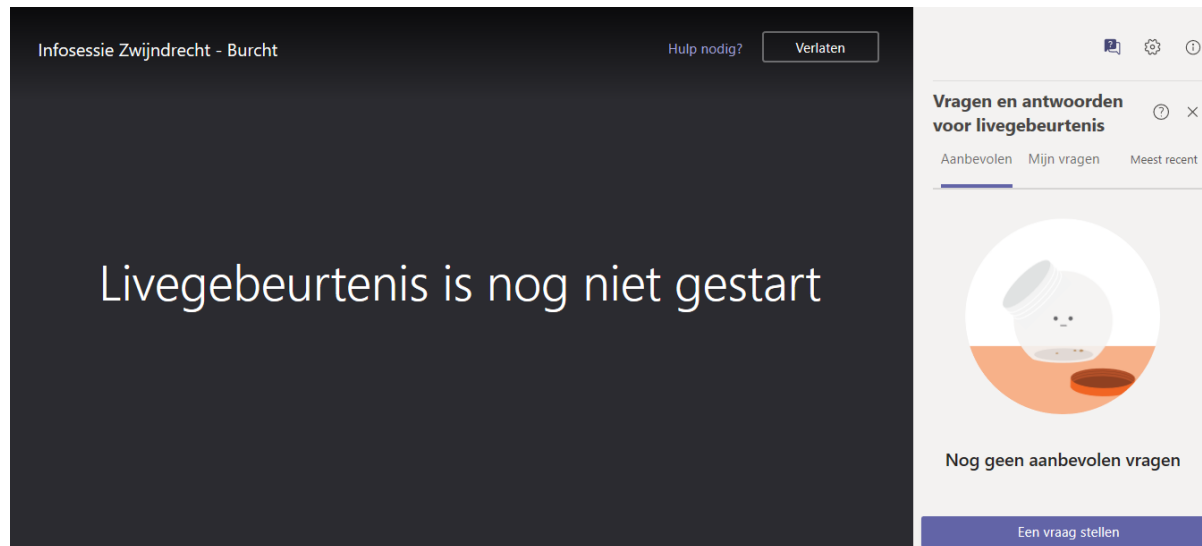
Infosessie Zwijndrecht - Burcht

Hulp nodig?

Verlaten

Livegebeurtenis is nog niet gestart

Vragen en antwoorden voor livegebeurtenis

Aanbevolen

Mijn vragen

Meest recent

Nog geen aanbevolen vragen

Een vraag stellen